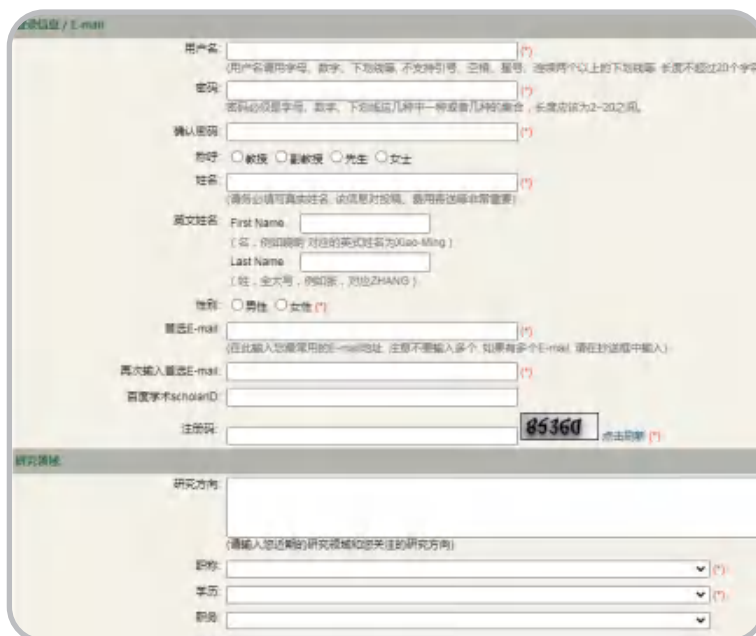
登录信息 / E-mail

用户名: (*)
(用户名请用字母、数字、下划线等, 不支持引号、空格、逗号, 连续两个以上的下划线等 长度不超过20个字符)

密码: (*)
密码必须是字母、数字、下划线五几种中一种或者几种的集合，长度应该为2~20之间。

确认密码: (*)

称呼: ○教授 ○副教授 ○先生 ○女士

姓名: (*)
(请务必填写真实姓名, 该信息对投稿、费用寄送等非常重要)

英文姓名: First Name
(名，例如晓明 对应的英式姓名为Xiao-Ming)
Last Name
(姓，全大写，例如张，对应ZHANG)

性别: ○男性 ○女性 (*)

首选E-mail: (*)
(在此输入您最常用的E-mail地址, 注意不需输入多个, 如果有多个E-mail, 请在扩展框中输入)

再次输入首选E-mail: (*)

百度学术scholarID:

注册码: 85360 点击刷新 (*)

研究领域

研究方向:

(请输入您近期的研究领域和您关注的研究方向)

职称: (*)

学历: (*)

职务: